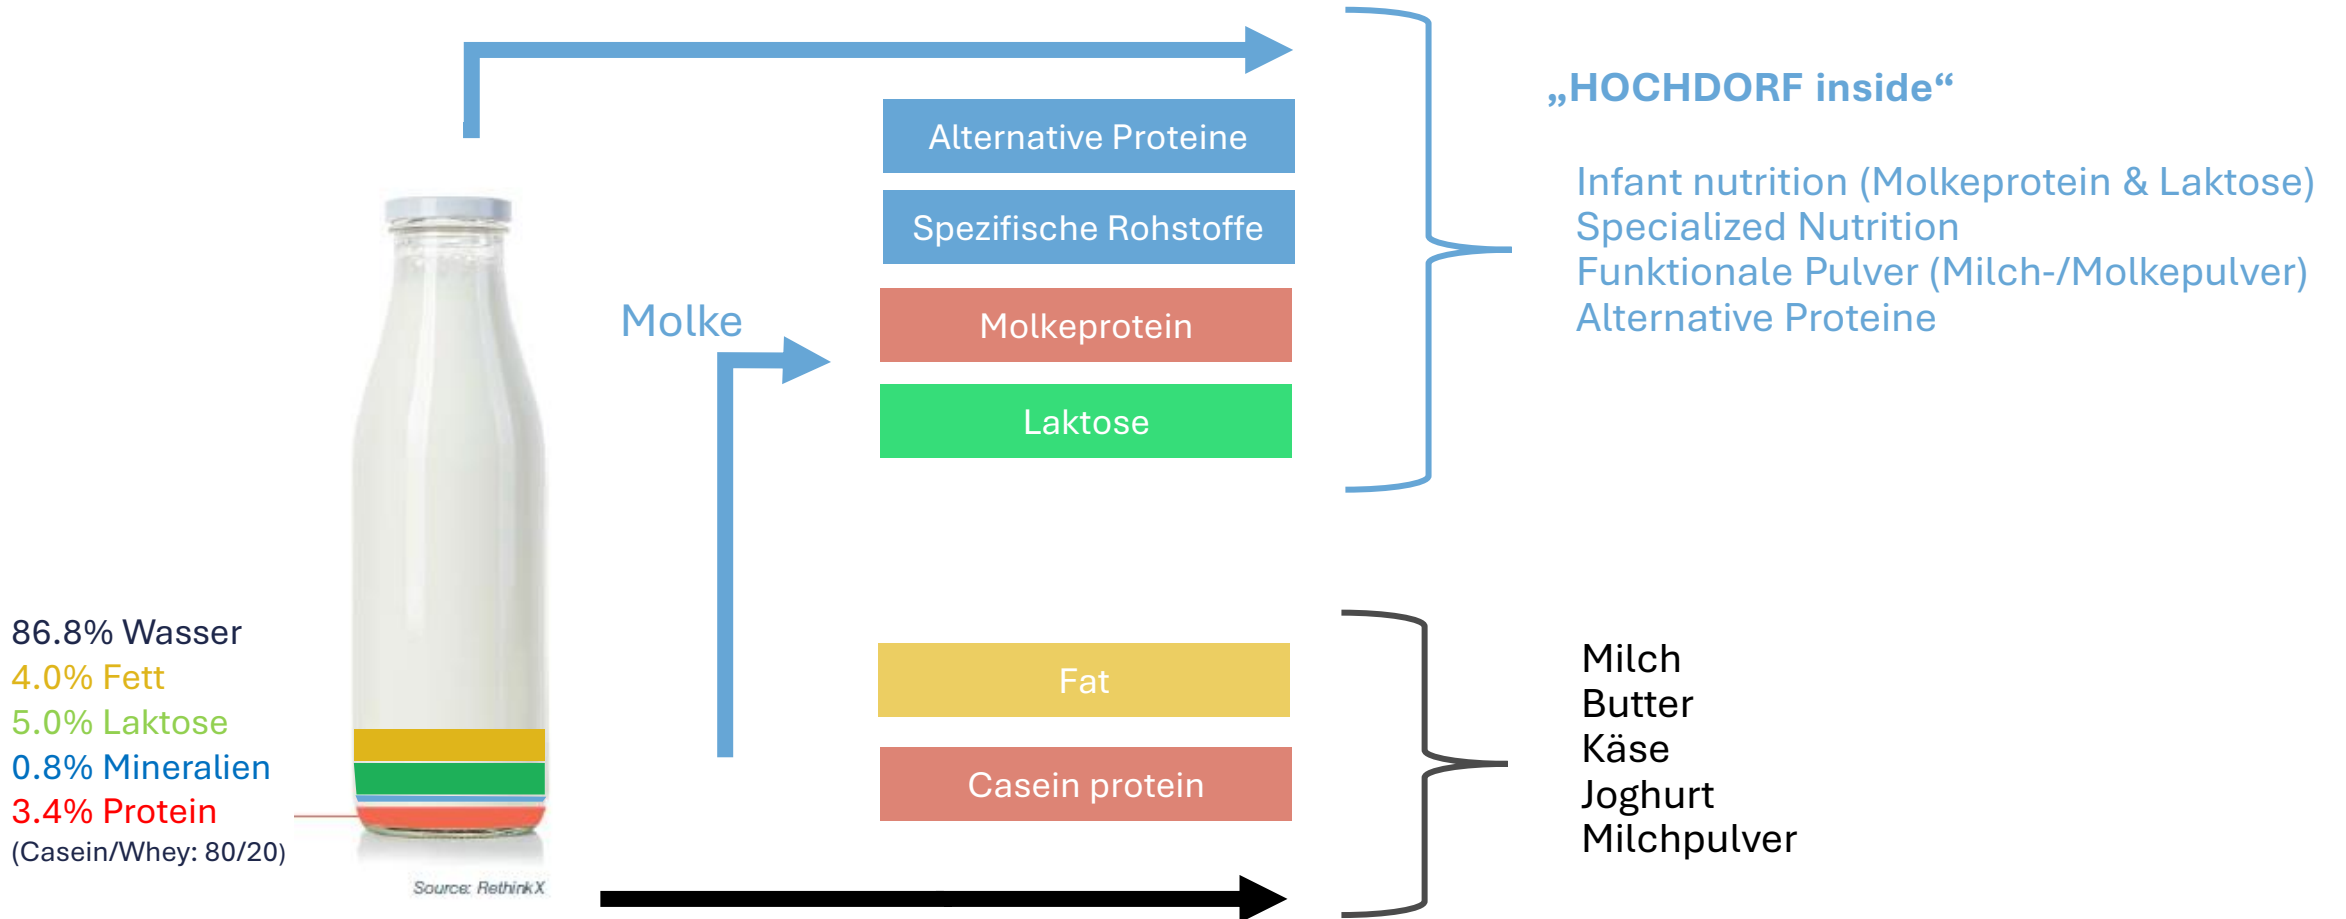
„HOCHDORF inside“

Infant nutrition (Molkeprotein & Laktose)
Specialized Nutrition
Funktionale Pulver (Milch-/Molkepulver)
Alternative Proteine

Alternative Proteine

Spezifische Rohstoffe

Molke

Molkeprotein

Laktose

Fat

Casein protein

Milch
Butter
Käse
Joghurt
Milchpulver

86.8% Wasser
4.0% Fett
5.0% Laktose
0.8% Mineralien
3.4% Protein
(Casein/Whey: 80/20)

Source: RethinkX